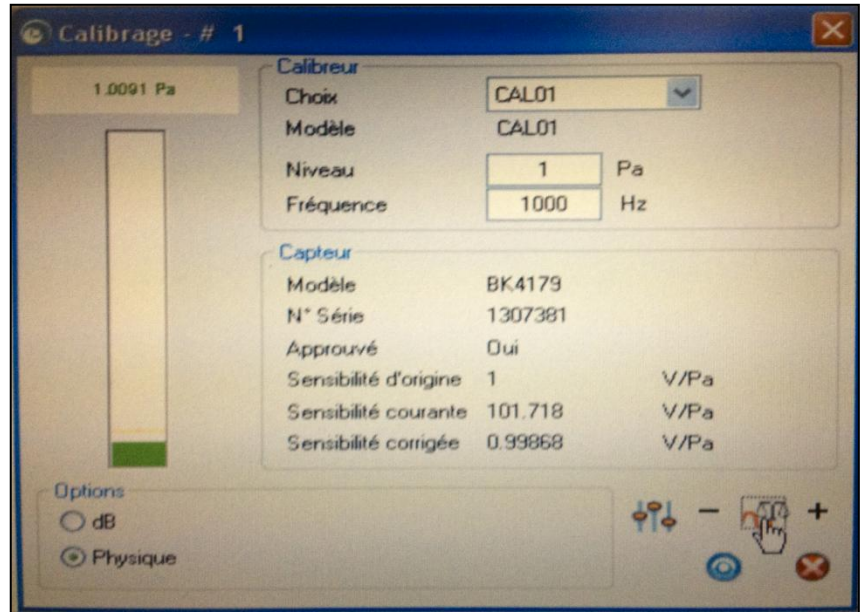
Calibrage - # 1

1.0091 Pa

Calibreur
Choix CAL01
Modèle CAL01
Niveau 1 Pa
Fréquence 1000 Hz

Capteur
Modèle BK4179
N° Série 1307381
Approuvé Oui
Sensibilité d'origine 1 V/Pa
Sensibilité courante 101.718 V/Pa
Sensibilité corrigée 0.99868 V/Pa

Options
dB
Physique

− +